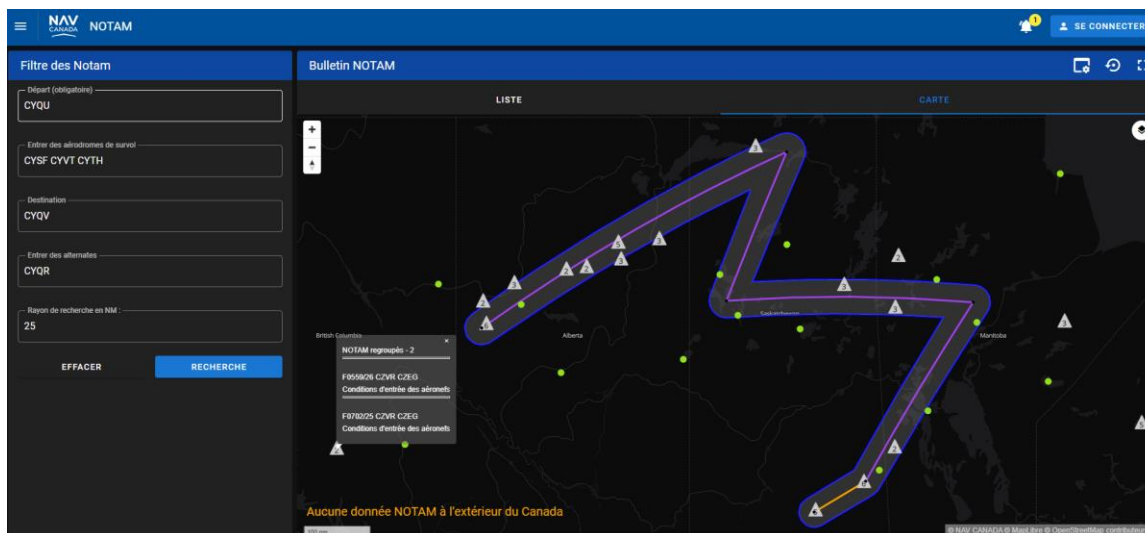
NAV CANADA NOTAM

1

SE CONNECTER

Filtre des Notam

Départ (obligatoire)
CYQU

Entrer des aérodromes de survol
CYSF CYVT CYTH

Destination
CYQV

Entrer des alternates
CYQR

Rayon de recherche en NM :
25

EFFACER

RECHERCHE

Bulletin NOTAM

LISTE

CARTE

+
−

British Columbia

Alberta

Saskatchewan

Manitoba

NOTAM regroupés - 2

F0559/26 CZVR CZEG
Conditions d'entrée des aéronefs

F0702/25 CZVR CZEG
Conditions d'entrée des aéronefs

3 2 3 2 2 3 3 2 3 3 2 2 3 3 2 6 3 2

Aucune donnée NOTAM à l'extérieur du Canada

© NAV CANADA © MapLibre © OpenStreetMap contributeurs